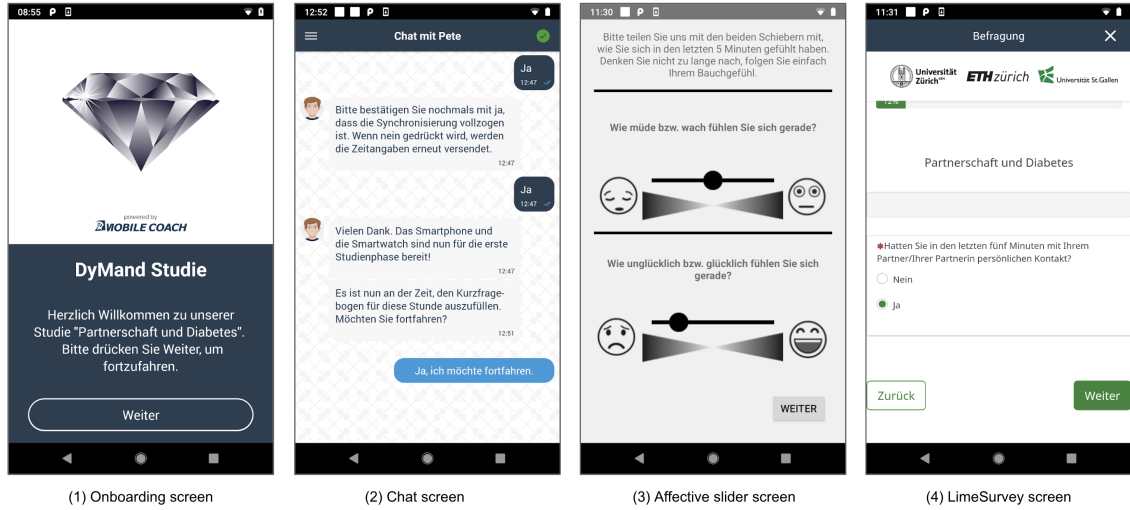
08:55

powered by
MOBILE COACH

DyMand Studie

Herzlich Willkommen zu unserer Studie "Partnerschaft und Diabetes". Bitte drücken Sie Weiter, um fortzufahren.

Weiter

(1) Onboarding screen

12:52

Chat mit Pete

Ja
12:47

Bitte bestätigen Sie nochmals mit ja, dass die Synchronisierung vollzogen ist. Wenn nein gedrückt wird, werden die Zeitangaben erneut versendet.
12:47

Ja
12:47

Vielen Dank. Das Smartphone und die Smartwatch sind nun für die erste Studienphase bereit!
12:47

Es ist nun an der Zeit, den Kurzfragebogen für diese Stunde auszufüllen. Möchten Sie fortfahren?
12:51

Ja, ich möchte fortfahren.

(2) Chat screen

11:30

Bitte teilen Sie uns mit den beiden Schiebern mit, wie Sie sich in den letzten 5 Minuten gefühlt haben. Denken Sie nicht zu lange nach, folgen Sie einfach Ihrem Bauchgefühl.

Wie müde bzw. wach fühlen Sie sich gerade?

Wie unglücklich bzw. glücklich fühlen Sie sich gerade?

WEITER

(3) Affective slider screen

11:31

Befragung

Universität Zürich ETHzürich Universität St.Gallen

12%

Partnerschaft und Diabetes

*Hatten Sie in den letzten fünf Minuten mit Ihrem Partner/Ihrer Partnerin persönlichen Kontakt?

Nein

Ja

Zurück

Weiter

(4) LimeSurvey screen